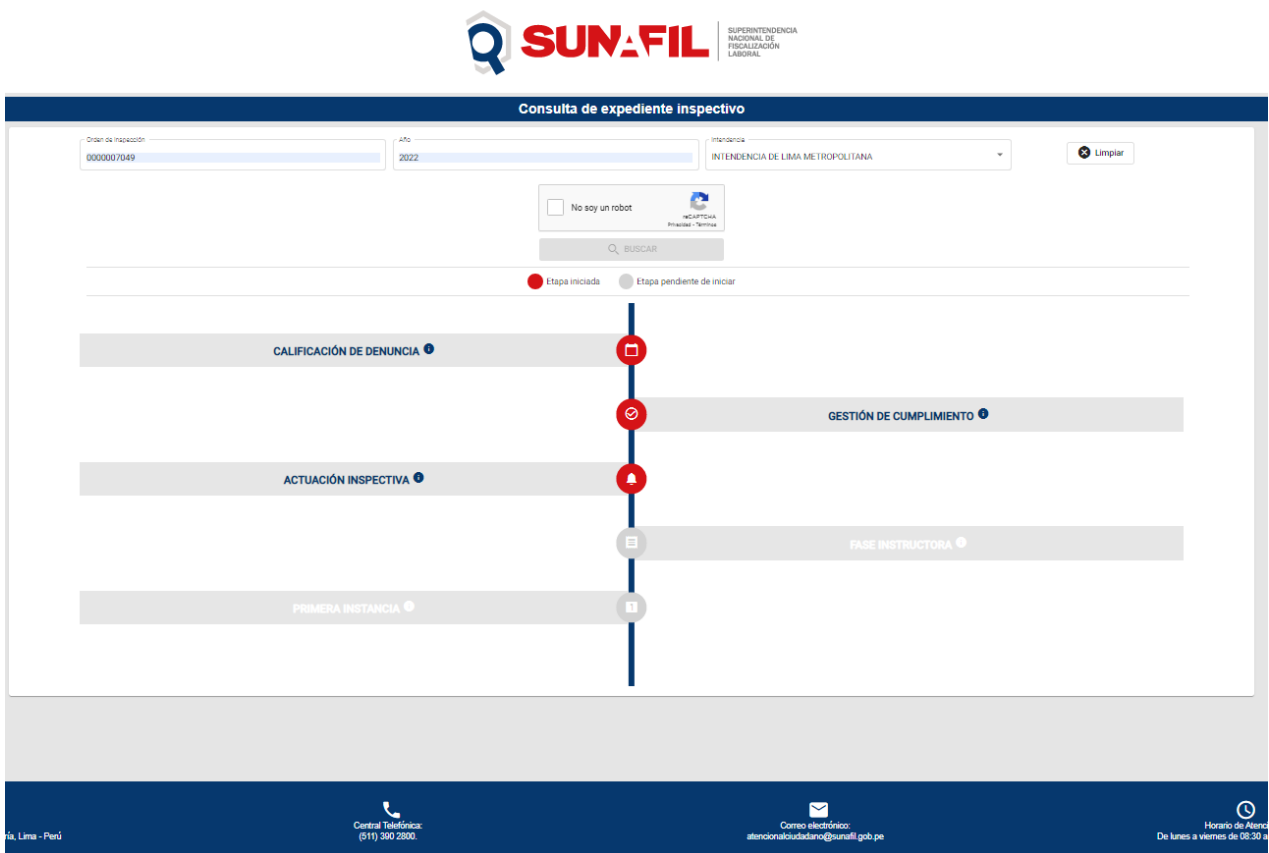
SUNAFIL SUPERINTENDENCIA NACIONAL DE FISCALIZACIÓN LABORAL

Consulta de expediente inspectivo

Orden de Inspección
0000007049

Año
2022

Intendencia
INTENDENCIA DE LIMA METROPOLITANA

Limpiar

No soy un robot
reCAPTCHA
Privacidad - Términos

BUSCAR

Etapa iniciada
Etapa pendiente de iniciar

CALIFICACIÓN DE DENUNCIA

GESTIÓN DE CUMPLIMIENTO

ACTUACIÓN INSPECTIVA

FASE INSTRUCTORA

PRIMERA INSTANCIA

ría, Lima - Perú

Central Telefónica:
(511) 390 2800.

Correo electrónico:
atencionalciudadano@sunafil.gob.pe

Horario de Atenci
De lunes a viernes de 08:30 a